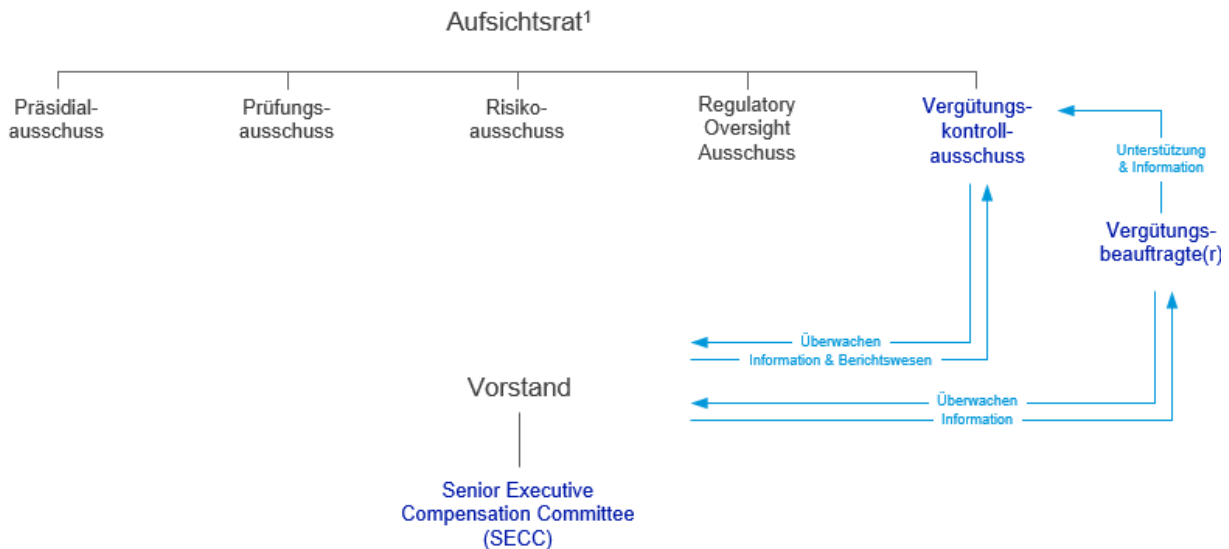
Aufsichtsrat¹

Präsidialausschuss

Prüfungsausschuss

Risikoausschuss

Regulatory Oversight Ausschuss

Vergütungskontrollausschuss

Unterstützung & Information

Vergütungsbeauftragte(r)

Überwachen

Information & Berichtswesen

Vorstand

Überwachen

Information

Senior Executive Compensation Committee (SECC)